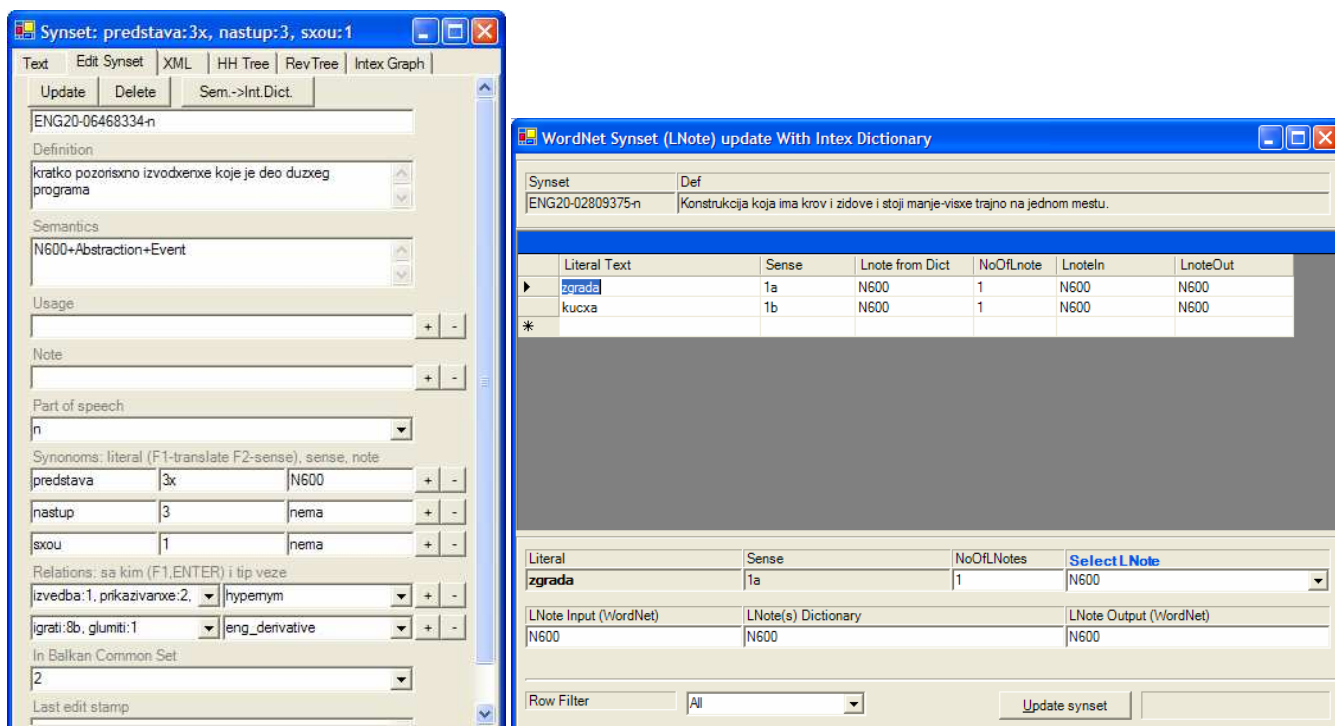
Synset: predstava:3x, nastup:3, sxou:1

Text | Edit Synset | XML | HH Tree | RevTree | Intex Graph

Update | Delete | Sem.->Int.Dict.

ENG20-06468334-n

Definition

kratko pozorisxno izvodxenxe koje je deo duzxeg programa

Semantics

N600+Abstraction+Event

Usage

+ -

Note

+ -

Part of speech

n

Synonoms: literal (F1-translate F2-sense), sense, note

predstava | 3x | N600 | + -

nastup | 3 | nema | + -

sxou | 1 | nema | + -

Relations: sa kim (F1,ENTER) i tip veze

izvedba:1, prikazivanxe:2, | hypernym | + -

igrati:8b, glumiti:1 | eng_derivative | + -

In Balkan Common Set

2

Last edit stamp

WordNet Synset (LNote) update With Intex Dictionary

| Synset | Def |
|---|---|
| ENG20-02809375-n | Konstrukcija koja ima krov i zidove i stoji manje-visxe trajno na jednom mestu. |

| | Literal Text | Sense | Lnote from Dict | NoOfLnote | LnoteIn | LnoteOut |
|---|---|---|---|---|---|---|
| ▸ | zgrada | 1a | N600 | 1 | N600 | N600 |
| | kucxa | 1b | N600 | 1 | N600 | N600 |
| * | | | | | | |

| Literal | Sense | NoOfLNotes | Select LNote |
|---|---|---|---|
| zgrada | 1a | 1 | N600 |

| LNote Input (WordNet) | LNote(s) Dictionary | LNote Output (WordNet) |
|---|---|---|
| N600 | N600 | N600 |

Row Filter | All | Update synset